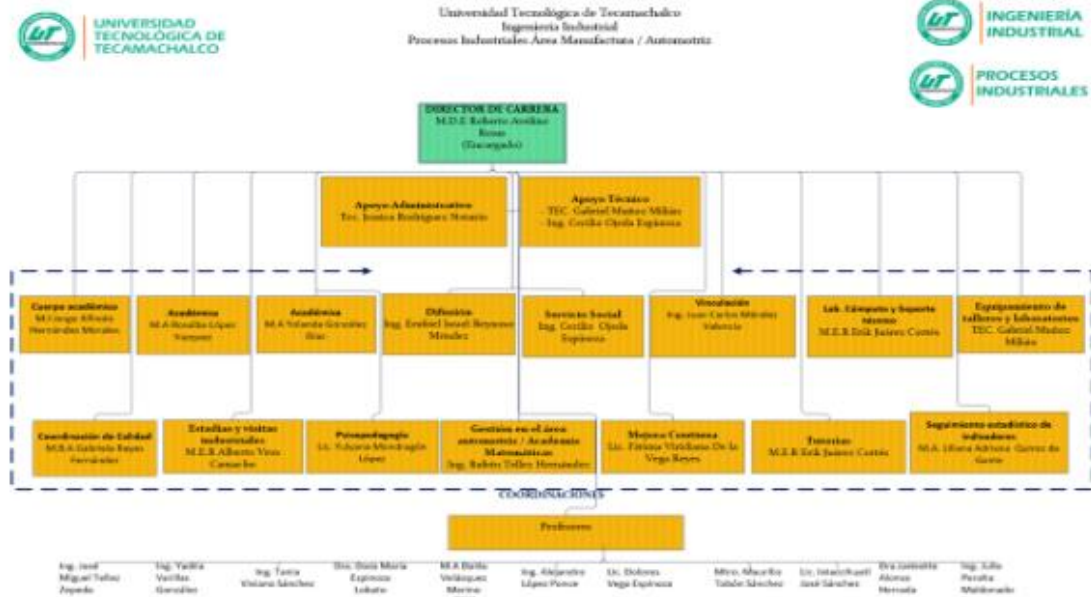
UNIVERSIDAD TECNOLÓGICA DE TECAMACHALCO

Universidad Tecnológica de Tecamachalco
Ingeniería Industrial
Procesos Industriales Área Manufactura / Automotriz

INGENIERÍA INDUSTRIAL

PROCESOS INDUSTRIALES

DIRECTOR DE CARRERA
M.D.E. Roberto Avelino Rosas
(Encargado)

Apoyo Administrativo
Tec. Jessica Rodríguez Notario

Apoyo Técnico
TEC. Gabriel Muñoz Millán
Ing. Cecilia Ojeda Espinoza

Cuerpo académico
M.I. Jorge Alfredo Hernández Morales

Academia
M.A Rosalba López Vazquez

Academia
M.A Yolanda González Díaz

Difusión
Ing. Ezequiel Israel Reynoso Méndez

Servicio Social
Ing. Cecilia Ojeda Espinoza

Vinculación
Ing. Juan Carlos Méndez Valencia

Lab. Cómputo y Soporte técnico
M.E.R Erik Juárez Cortés

Equipamiento de talleres y laboratorios
TEC. Gabriel Muñoz Millán

Coordinación de Calidad
M.B.A Gabriela Reyes Hernández

Estadías y visitas industriales
M.E.R Alberto Vera Camacho

Psicopedagogía
Lic. Yuliana Mondragón López

Gestión en el área automotriz / Academia Matemáticas
Ing. Rubén Téllez Hernández

Mejora Continua
Lic. Fátima Viridiana De la Vega Reyes

Tutorías
M.E.R Erik Juárez Cortés

Seguimiento estadístico de indicadores
M.A. Iliana Adriana Gómez de Gante

COORDINACIONES

Profesores

Ing. José Miguel Tellez Zepeda
Ing. Yadira Varillas González
Ing. Tania Viviano Sánchez
Dra. Rosa María Espinoza Lobato
M.A Berta Velázquez Merino
Ing. Alejandro López Ponce
Lic. Dolores Vega Espinoza
Mtro. Macario Tobón Sánchez
Lic. Ixtacihuatl José Sánchez
Dra. Jeanette Alonso Hernada
Ing. Julio Peralta Maldonado